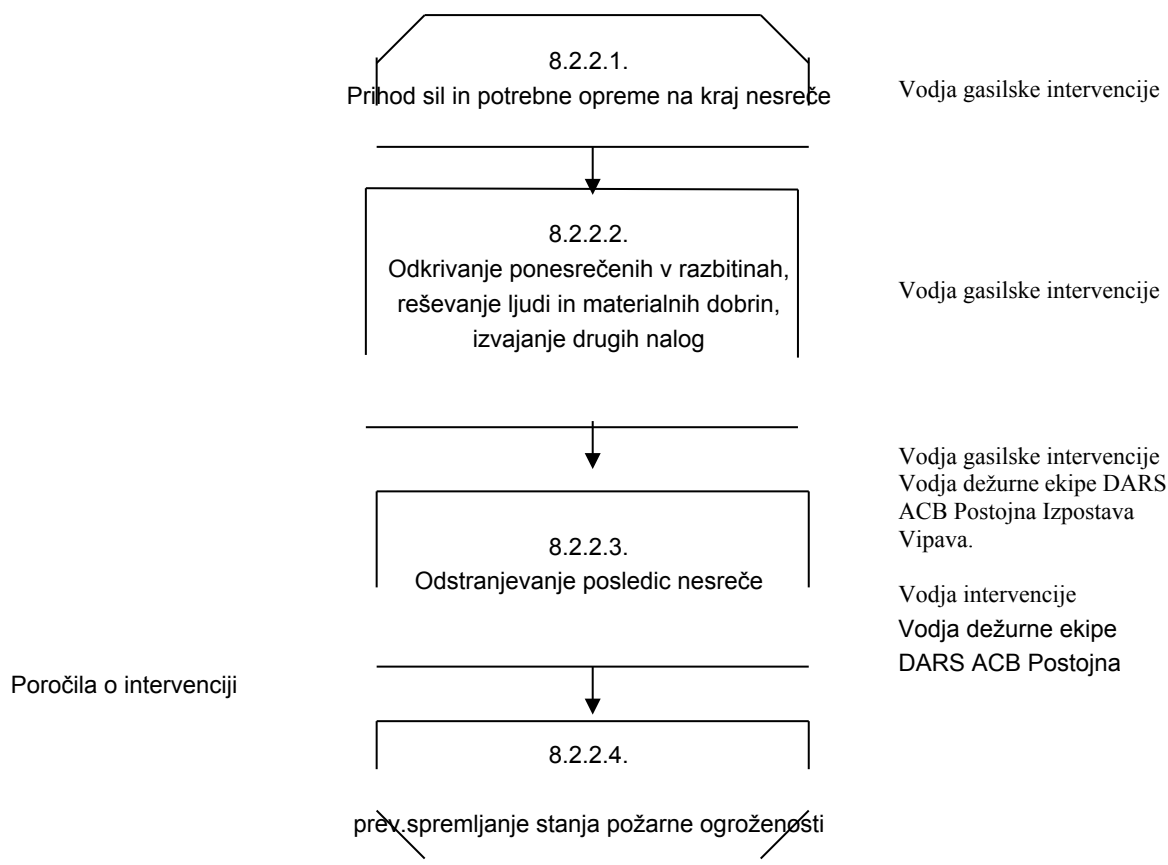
8.2.2.1.
Prihod sil in potrebne opreme na kraj nesreče

Vodja gasilske intervencije

8.2.2.2.
Odkrivanje ponesrečenih v razbitinah, reševanje ljudi in materialnih dobrin, izvajanje drugih nalog

Vodja gasilske intervencije

Vodja gasilske intervencije
Vodja dežurne ekipe DARS ACB Postojna Izpostava Vipava.

8.2.2.3.
Odstranjevanje posledic nesreče

Vodja intervencije
Vodja dežurne ekipe DARS ACB Postojna

Poročila o intervenciji

8.2.2.4.

prev.spremljanje stanja požarne ogroženosti